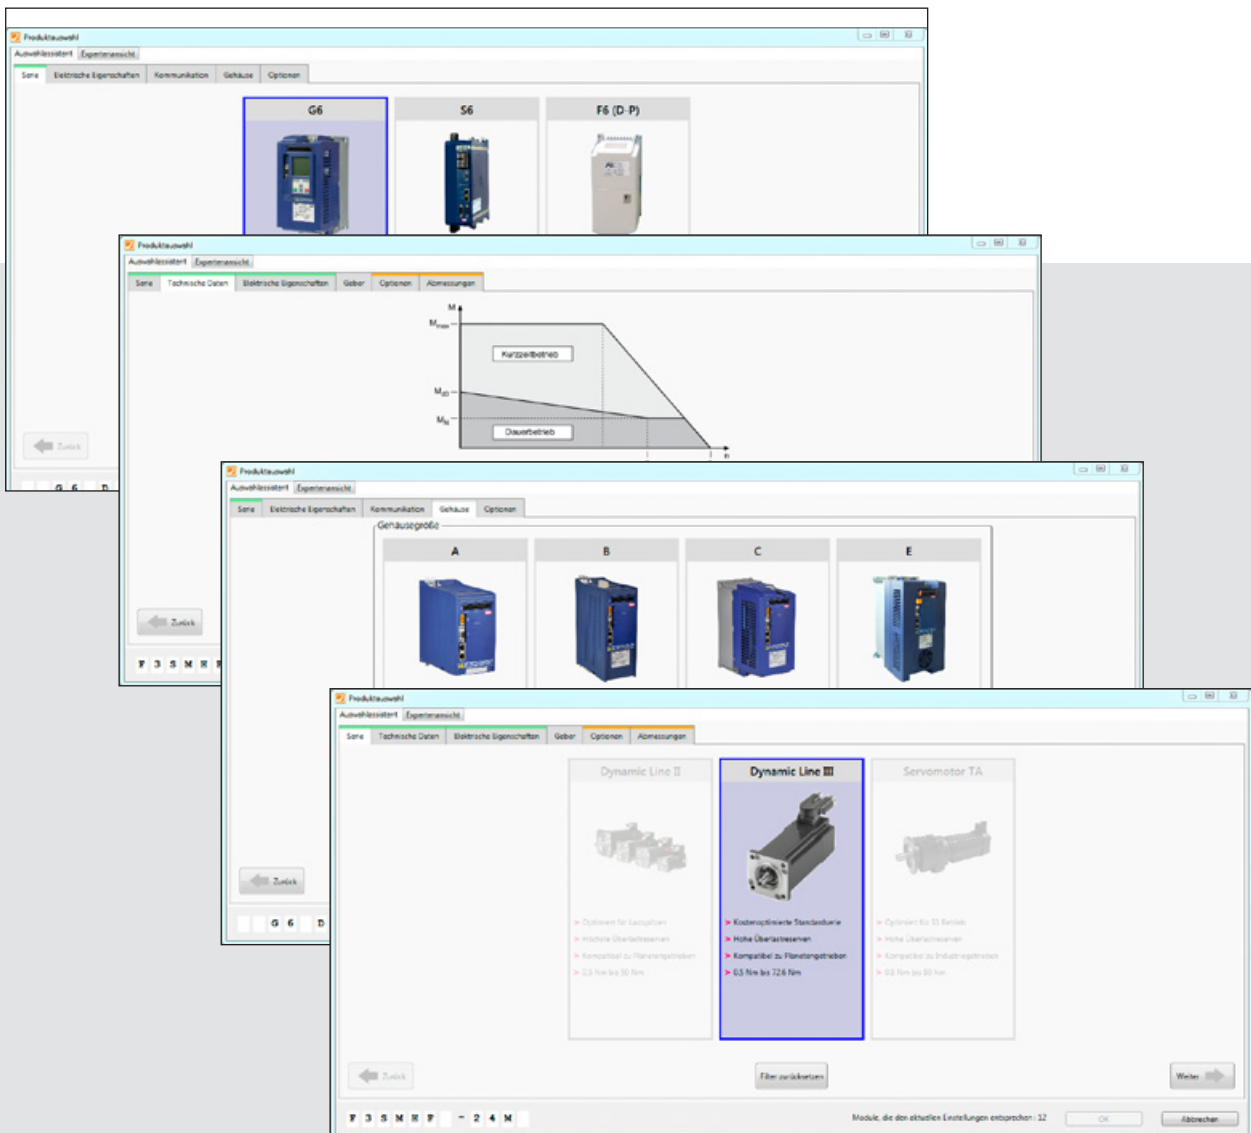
Produktauswahl

Auswahlassistent | Expertenansicht

Serie | Elektrische Eigenschaften | Kommunikation | Gehäuse | Optionen

G6

S6

F6 (D-P)

Zurück

G 6 D

Produktauswahl

Auswahlassistent | Expertenansicht

Serie | Technische Daten | Elektrische Eigenschaften | Geber | Optionen | Abmessungen

M

$M_{max}$

Kurzzeitbetrieb

$M_{x0}$

$M_N$

Dauerbetrieb

n

Zurück

F 3 S M R F

Produktauswahl

Auswahlassistent | Expertenansicht

Serie | Elektrische Eigenschaften | Kommunikation | Gehäuse | Optionen

Gehäusegröße

A

B

C

E

Zurück

G 6 D

Produktauswahl

Auswahlassistent | Expertenansicht

Serie | Technische Daten | Elektrische Eigenschaften | Geber | Optionen | Abmessungen

Dynamic Line II

Dynamic Line III

Servomotor TA

> Optimiert für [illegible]
> Höchste Überlastreserven
> Kompatibel zu Planetengetrieben
> 0,5 Nm bis 50 Nm

> Kostenoptimierte Standardserie
> Hohe Überlastreserven
> Kompatibel zu Planetengetrieben
> 0,5 Nm bis 72,6 Nm

> Optimiert für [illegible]
> Hohe Überlastreserven
> Kompatibel zu Industriegetrieben
> 0,5 Nm bis 50 Nm

Zurück

Filter zurücksetzen

Weiter

F 3 S M R F - 2 4 M

Module, die den aktuellen Einstellungen entsprechen: 12

OK

Abbrechen